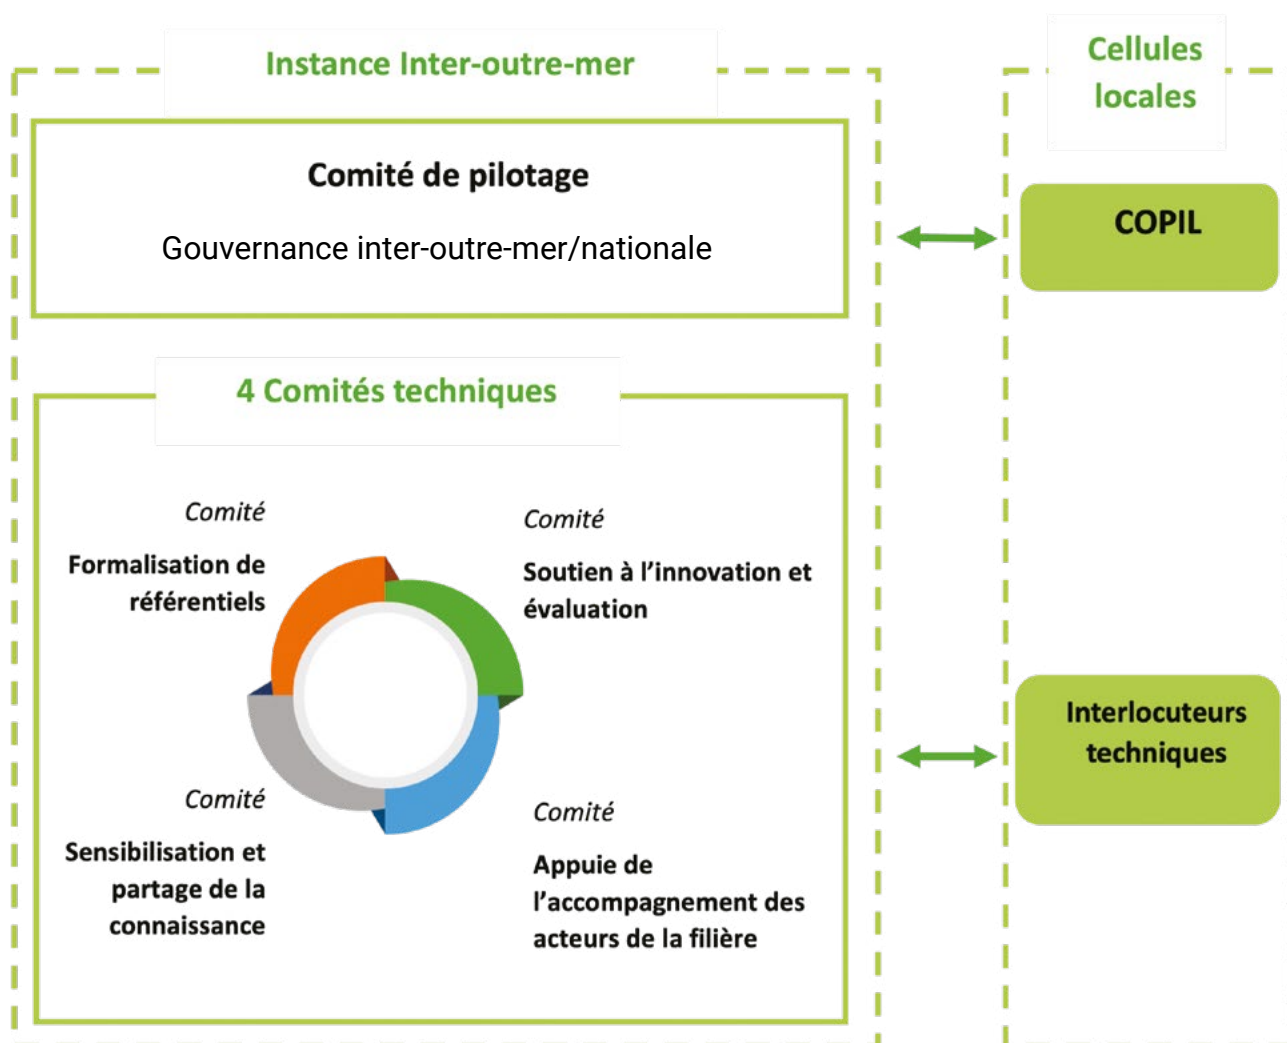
Instance Inter-outre-mer

Comité de pilotage

Gouvernance inter-outre-mer/nationale

4 Comités techniques

Comité

Formalisation de référentiels

Comité

Soutien à l'innovation et évaluation

Comité

Sensibilisation et partage de la connaissance

Comité

Appuie de l'accompagnement des acteurs de la filière

Cellules locales

COPIL

Interlocuteurs techniques